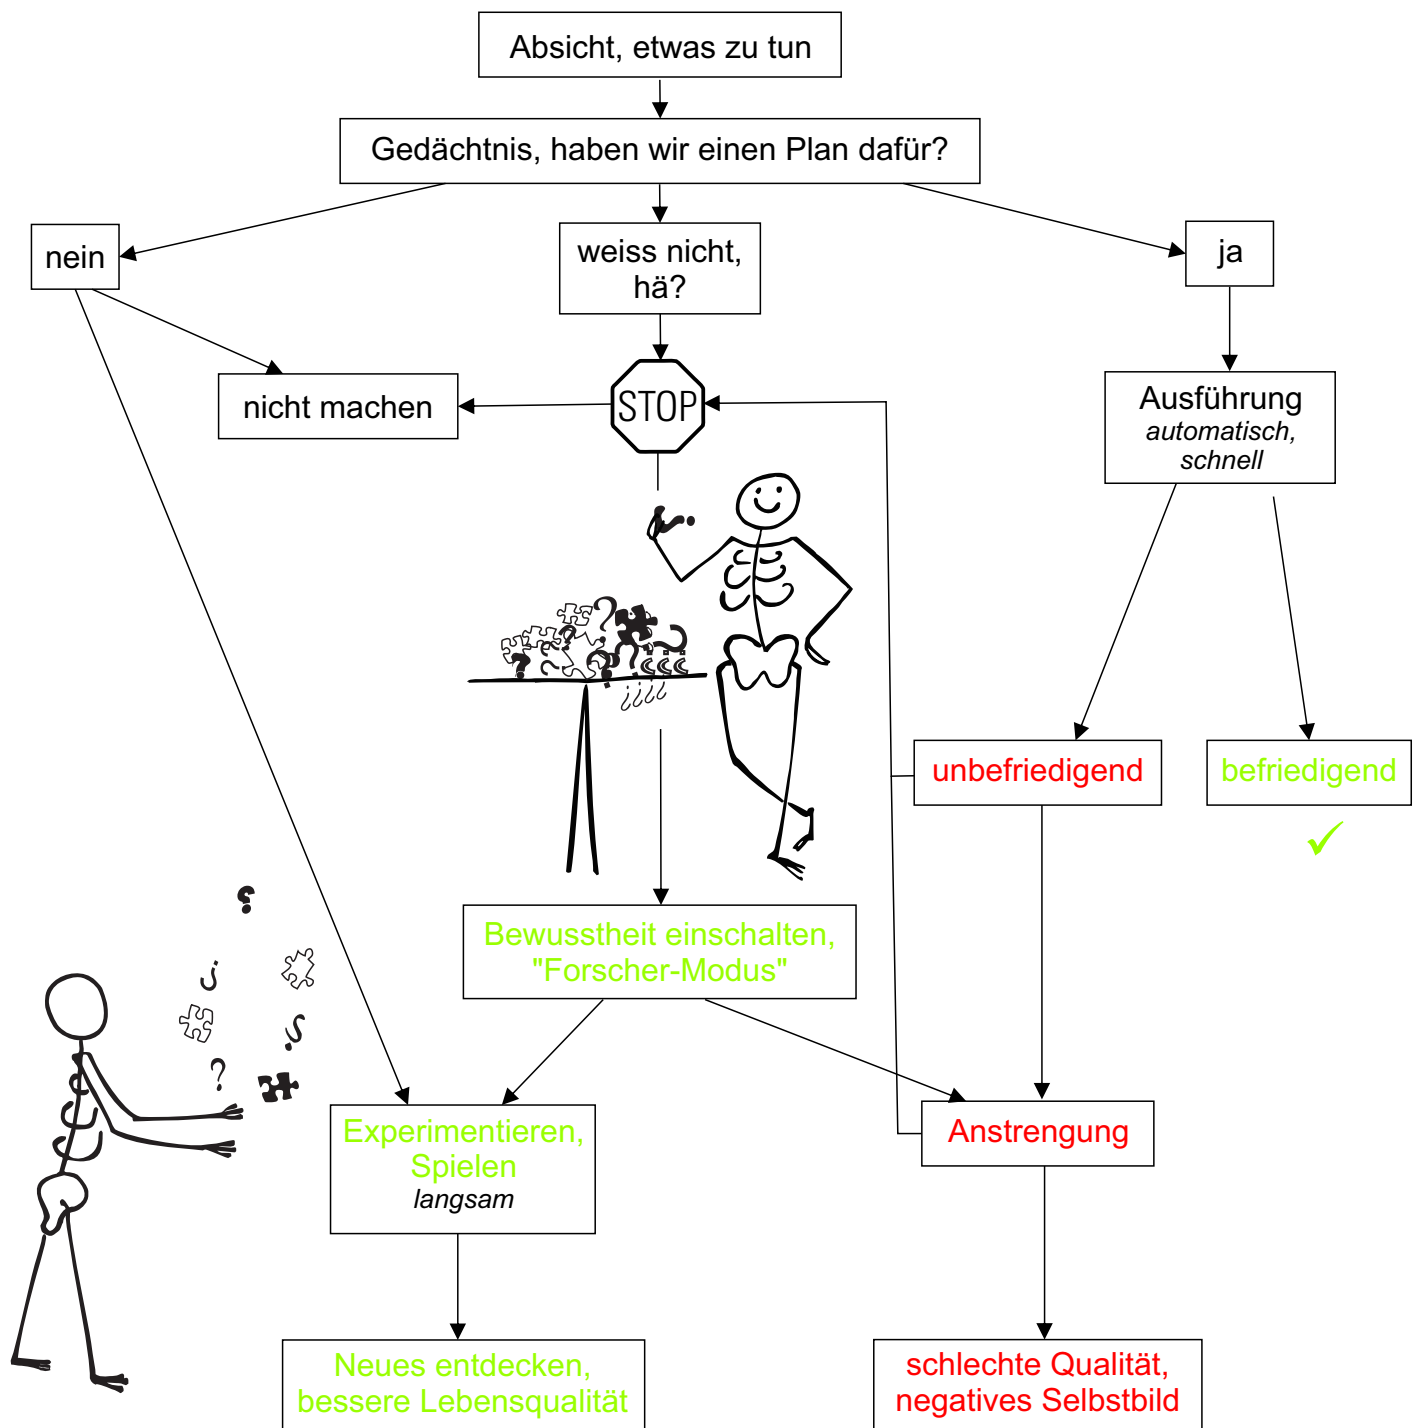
Absicht, etwas zu tun

Gedächtnis, haben wir einen Plan dafür?

nein

weiss nicht, hä?

ja

nicht machen

STOP

Ausführung
*automatisch, schnell*

unbefriedigend

befriedigend

✓

Bewusstheit einschalten, "Forscher-Modus"

Experimentieren, Spielen
*langsam*

Anstrengung

Neues entdecken, bessere Lebensqualität

schlechte Qualität, negatives Selbstbild